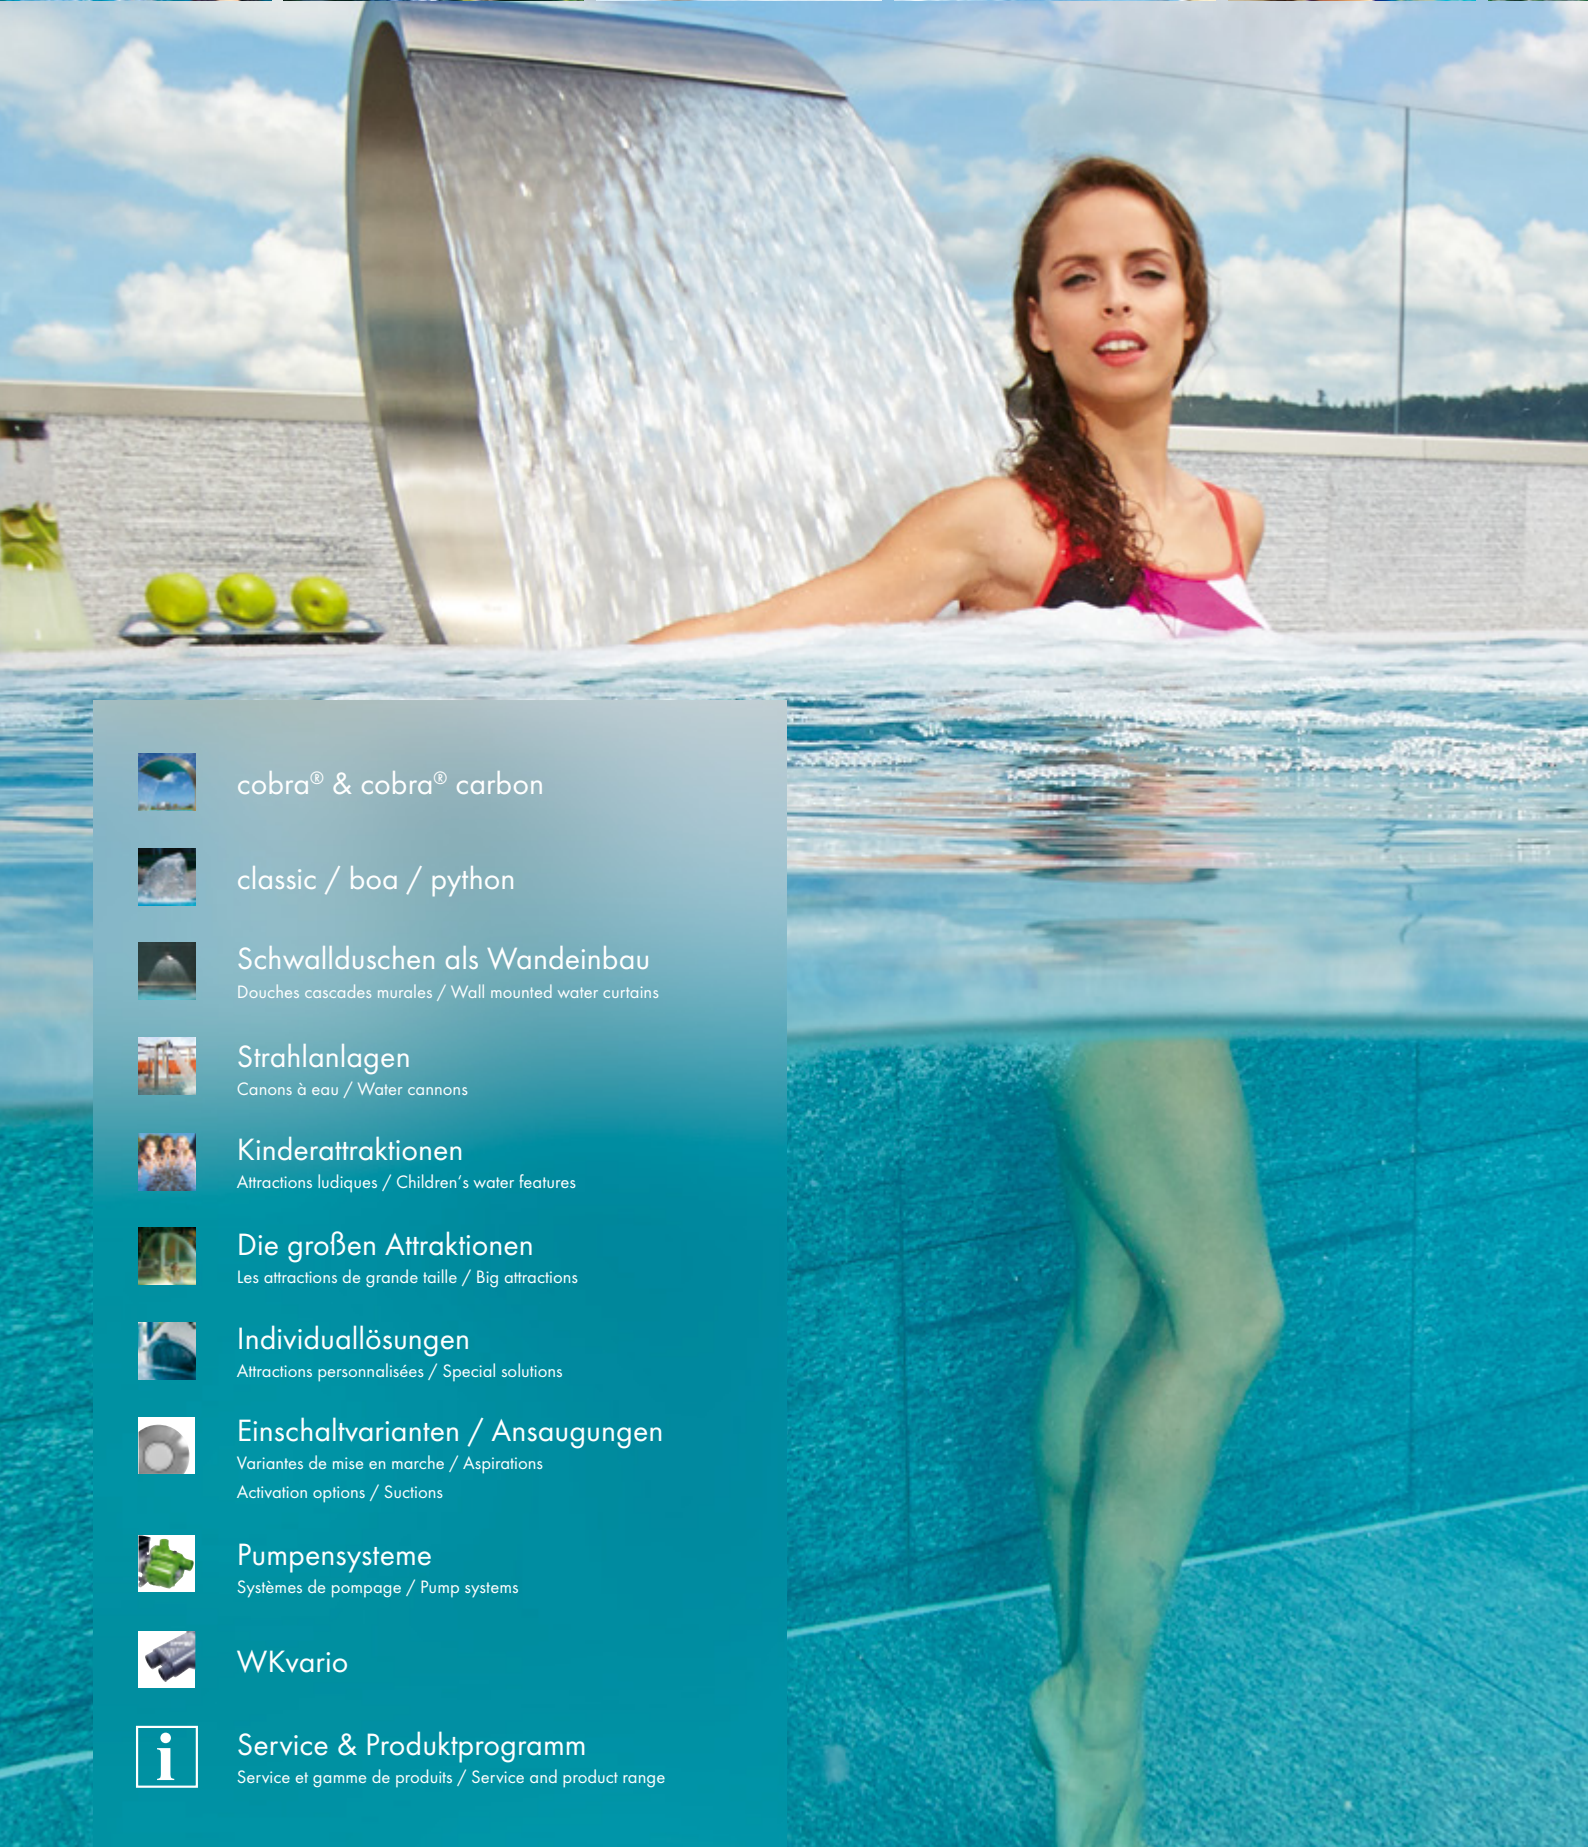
cobra® & cobra® carbon

classic / boa / python

Schwallduschen als Wandeinbau
Douches cascades murales / Wall mounted water curtains

Strahlanlagen
Canons à eau / Water cannons

Kinderattraktionen
Attractions ludiques / Children's water features

Die großen Attraktionen
Les attractions de grande taille / Big attractions

Individuallösungen
Attractions personnalisées / Special solutions

Einschaltvarianten / Ansaugungen
Variantes de mise en marche / Aspirations
Activation options / Suctions

Pumpensysteme
Systèmes de pompage / Pump systems

WKvario

i

Service & Produktprogramm
Service et gamme de produits / Service and product range